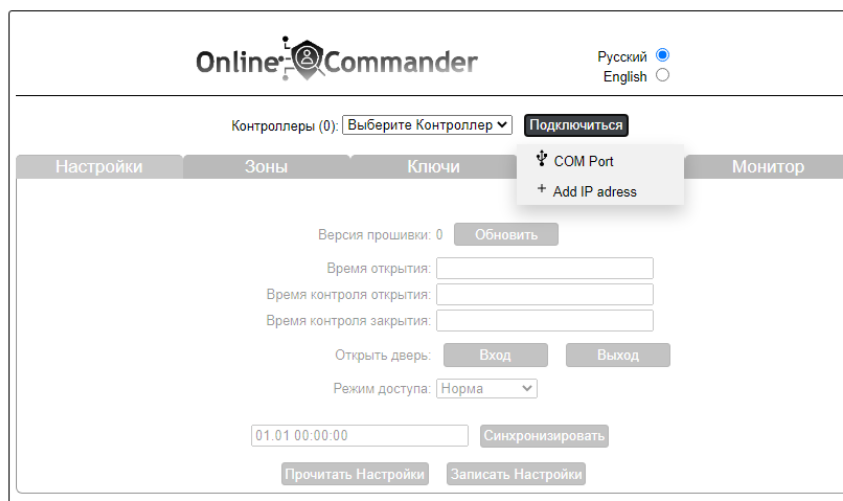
Online Commander

Русский
English

Контроллеры (0): Выберите Контроллер
Подключиться

COM Port
+ Add IP adress

Настройки
Зоны
Ключи
Монитор

Версия прошивки: 0
Обновить

Время открытия:
Время контроля открытия:
Время контроля закрытия:

Открыть дверь:
Вход
Выход

Режим доступа: Норма

01.01 00:00:00
Синхронизировать

Прочитать Настройки
Записать Настройки